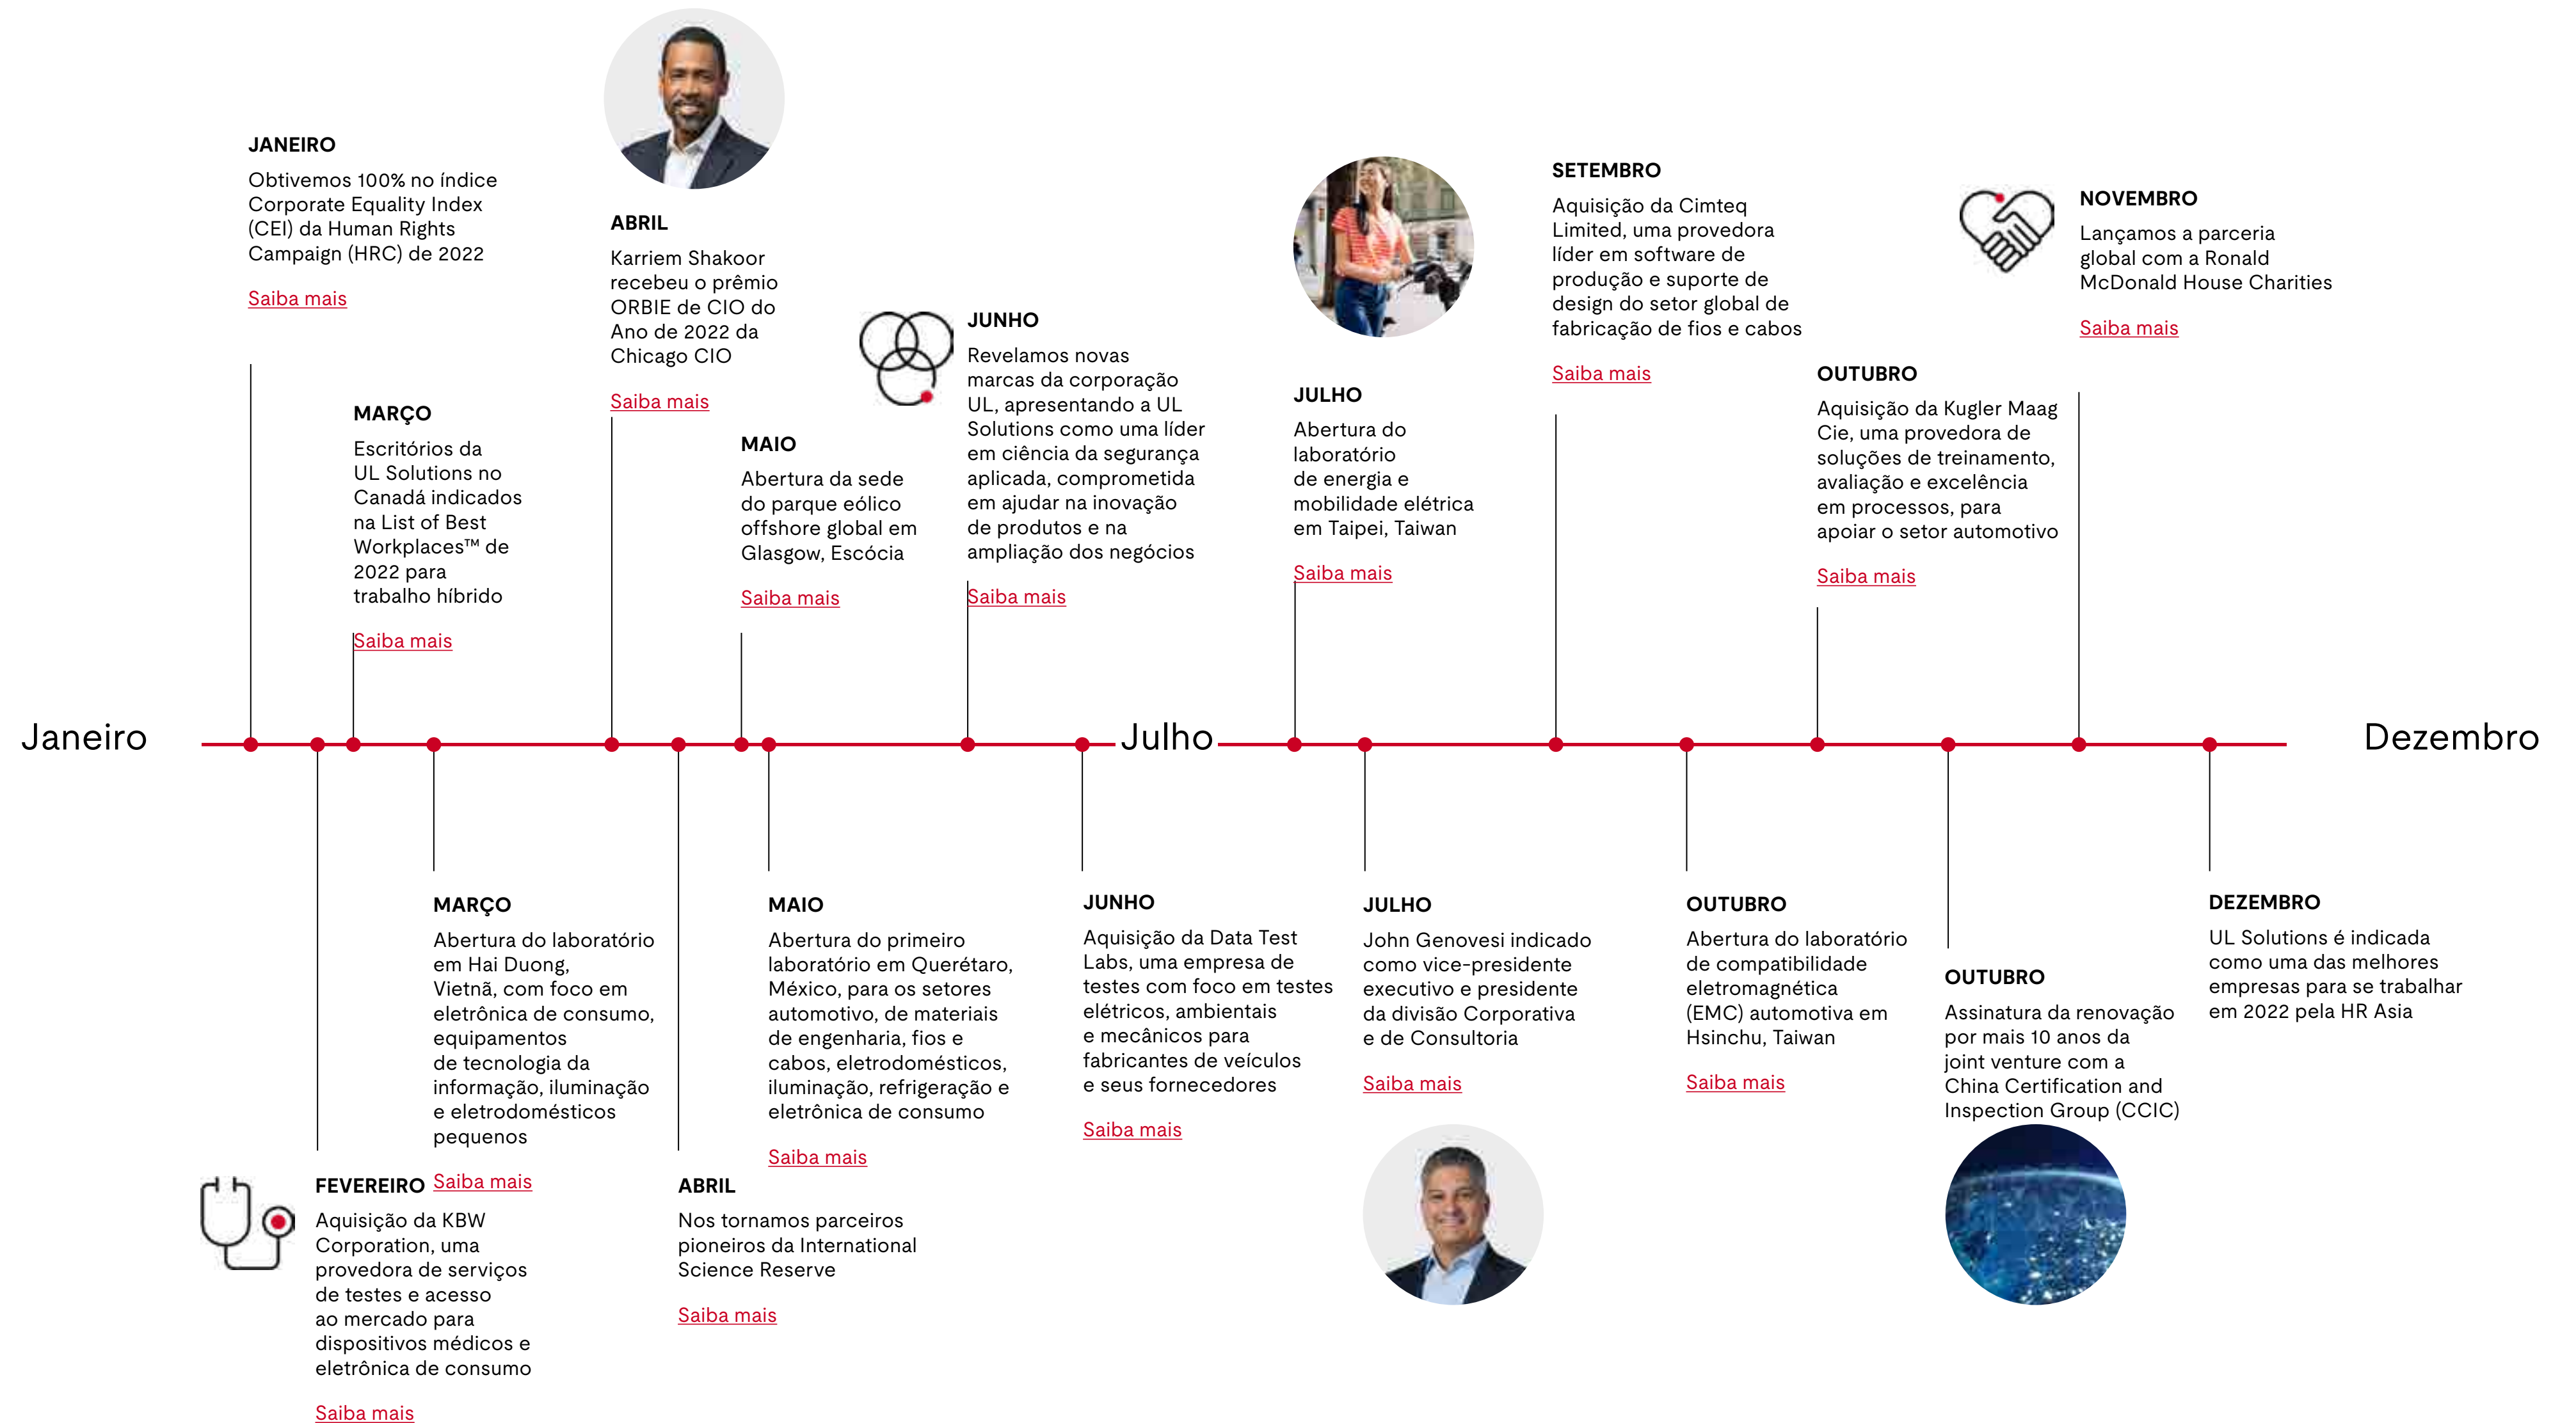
JANEIRO
Obtivemos 100% no índice Corporate Equality Index (CEI) da Human Rights Campaign (HRC) de 2022

Saiba mais

ABRIL
Karriem Shakoor recebeu o prêmio ORBIE de CIO do Ano de 2022 da Chicago CIO

Saiba mais

MARÇO
Escritórios da UL Solutions no Canadá indicados na List of Best Workplaces™ de 2022 para trabalho híbrido

Saiba mais

MAIO
Abertura da sede do parque eólico offshore global em Glasgow, Escócia

Saiba mais

JUNHO
Revelamos novas marcas da corporação UL, apresentando a UL Solutions como uma líder em ciência da segurança aplicada, comprometida em ajudar na inovação de produtos e na ampliação dos negócios

Saiba mais

JULHO
Abertura do laboratório de energia e mobilidade elétrica em Taipei, Taiwan

Saiba mais

SETEMBRO
Aquisição da Cimteq Limited, uma provedora líder em software de produção e suporte de design do setor global de fabricação de fios e cabos

Saiba mais

OUTUBRO
Aquisição da Kugler Maag Cie, uma provedora de soluções de treinamento, avaliação e excelência em processos, para apoiar o setor automotivo

Saiba mais

NOVEMBRO
Lançamos a parceria global com a Ronald McDonald House Charities

Saiba mais

Janeiro

Julho

Dezembro

MARÇO
Abertura do laboratório em Hai Duong, Vietnã, com foco em eletrônica de consumo, equipamentos de tecnologia da informação, iluminação e eletrodomésticos pequenos

Saiba mais

FEVEREIRO
Aquisição da KBW Corporation, uma provedora de serviços de testes e acesso ao mercado para dispositivos médicos e eletrônica de consumo

Saiba mais

MAIO
Abertura do primeiro laboratório em Querétaro, México, para os setores automotivo, de materiais de engenharia, fios e cabos, eletrodomésticos, iluminação, refrigeração e eletrônica de consumo

Saiba mais

ABRIL
Nos tornamos parceiros pioneiros da International Science Reserve

Saiba mais

JUNHO
Aquisição da Data Test Labs, uma empresa de testes com foco em testes elétricos, ambientais e mecânicos para fabricantes de veículos e seus fornecedores

Saiba mais

JULHO
John Genovesi indicado como vice-presidente executivo e presidente da divisão Corporativa e de Consultoria

Saiba mais

OUTUBRO
Abertura do laboratório de compatibilidade eletromagnética (EMC) automotiva em Hsinchu, Taiwan

Saiba mais

OUTUBRO
Assinatura da renovação por mais 10 anos da joint venture com a China Certification and Inspection Group (CCIC)

DEZEMBRO
UL Solutions é indicada como uma das melhores empresas para se trabalhar em 2022 pela HR Asia